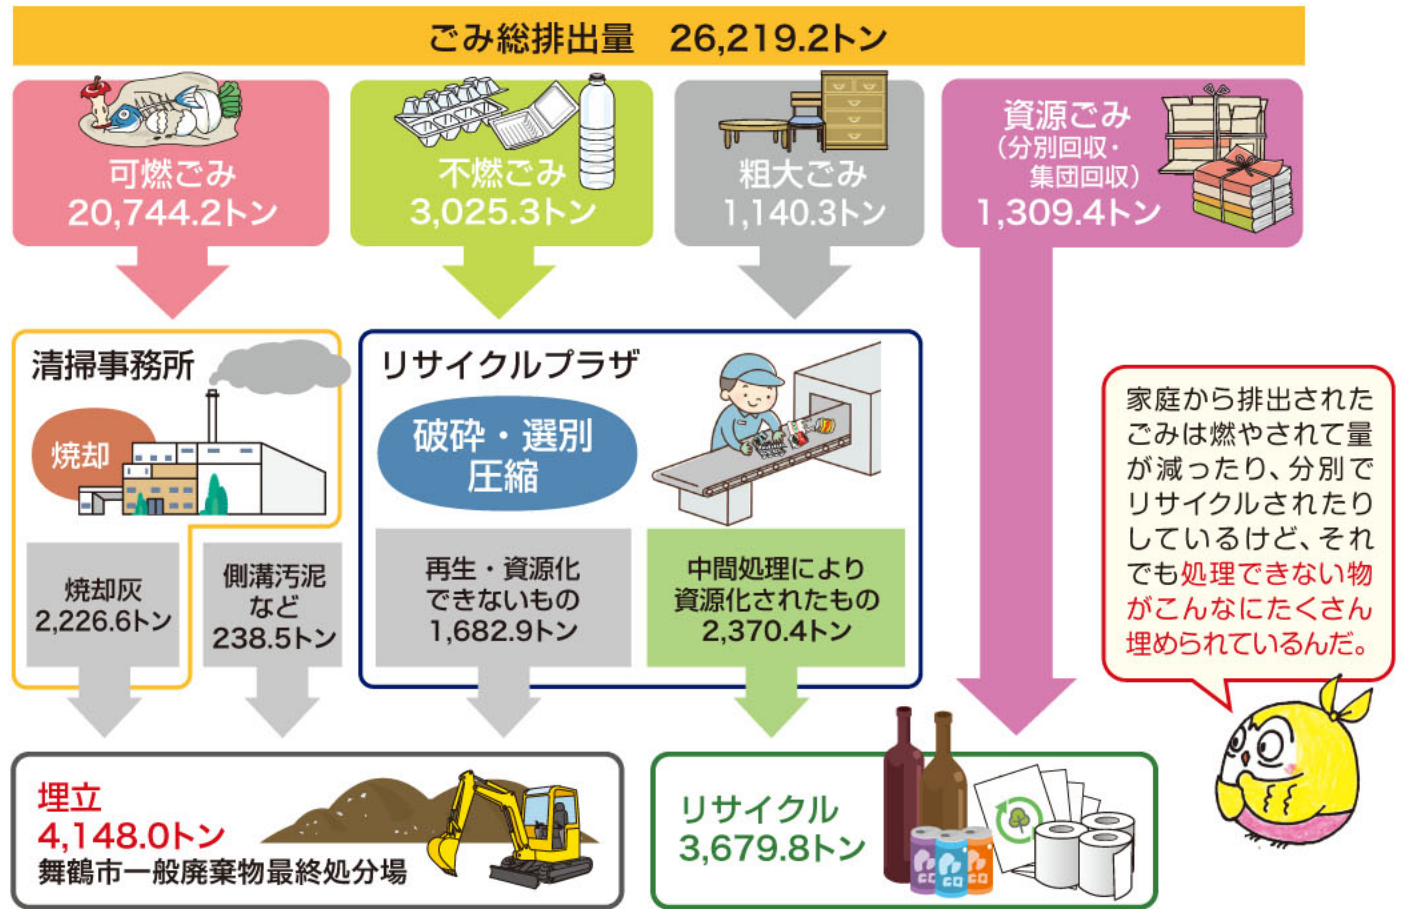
ごみ総排出量　26,219.2トン

可燃ごみ
20,744.2トン

不燃ごみ
3,025.3トン

粗大ごみ
1,140.3トン

資源ごみ
(分別回収・集団回収)
1,309.4トン

清掃事務所

焼却

焼却灰
2,226.6トン

側溝汚泥など
238.5トン

リサイクルプラザ

破砕・選別
圧縮

再生・資源化できないもの
1,682.9トン

中間処理により資源化されたもの
2,370.4トン

家庭から排出されたごみは燃やされて量が減ったり、分別でリサイクルされたりしているけど、それでも処理できない物がこんなにたくさん埋められているんだ。

埋立
4,148.0トン
舞鶴市一般廃棄物最終処分場

リサイクル
3,679.8トン